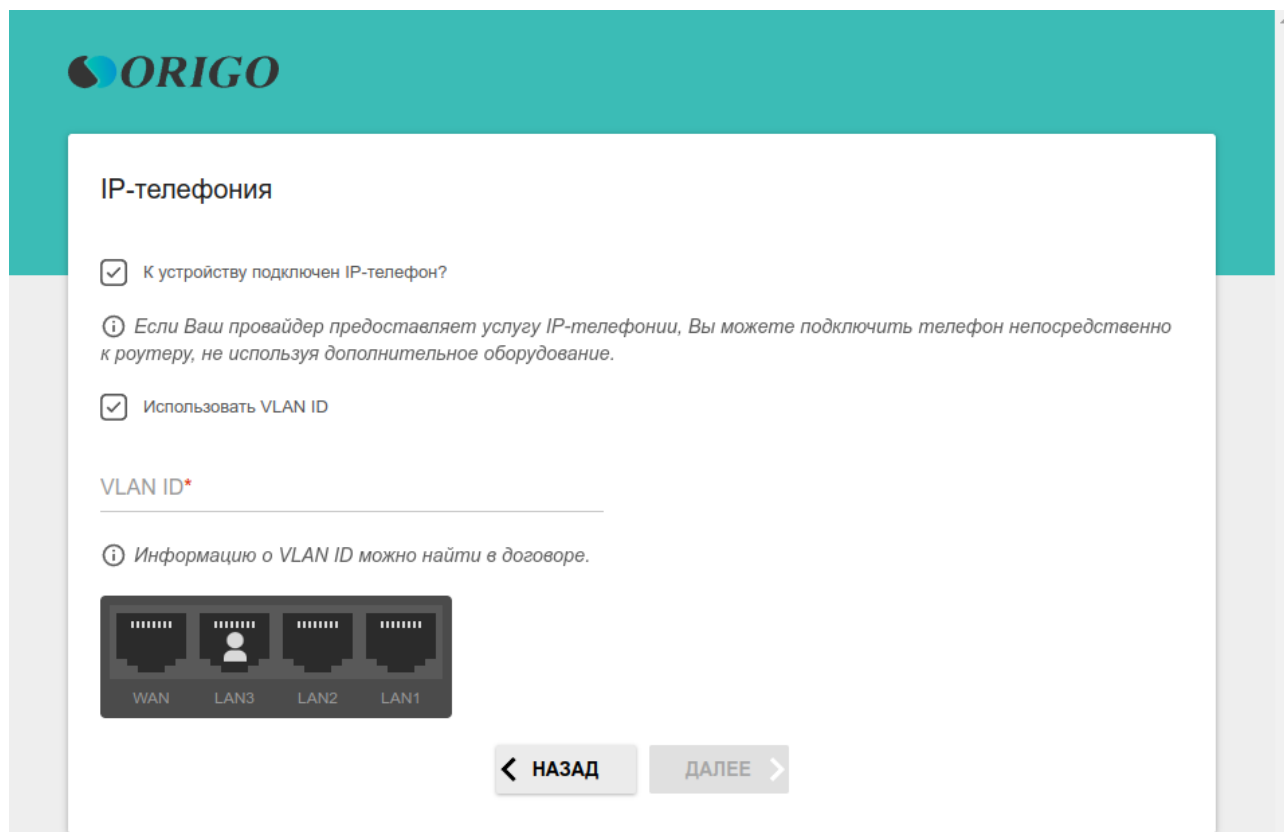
ORIGO

IP-телефония

К устройству подключен IP-телефон?

Если Ваш провайдер предоставляет услугу IP-телефонии, Вы можете подключить телефон непосредственно к роутеру, не используя дополнительное оборудование.

Использовать VLAN ID

VLAN ID*

Информацию о VLAN ID можно найти в договоре.

WAN LAN3 LAN2 LAN1

НАЗАД ДАЛЕЕ